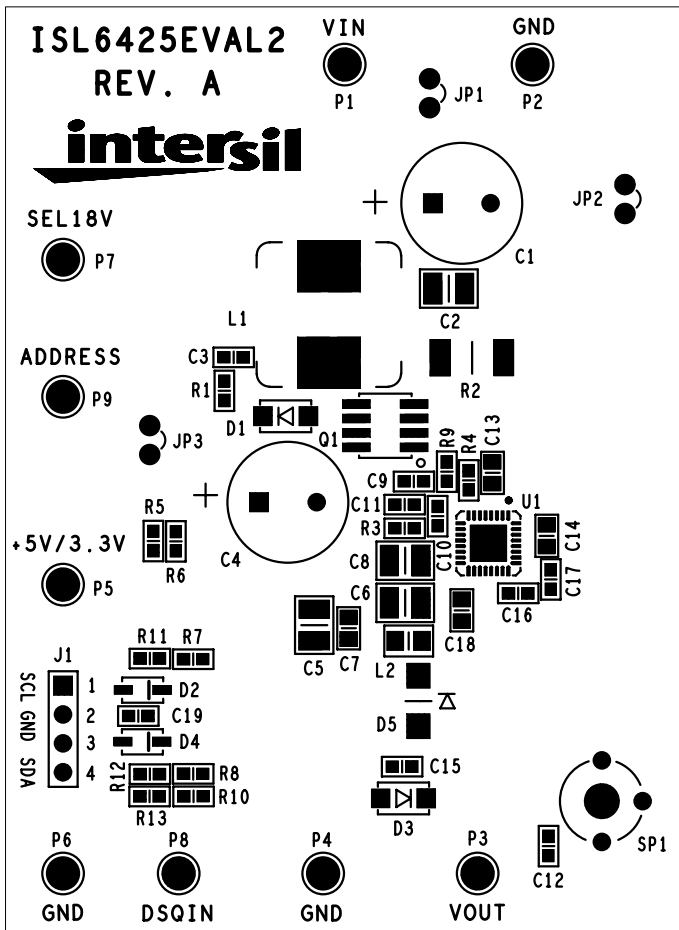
ISL6425EVAL2
REV. A

VIN
P1

GND
P2

JP1

intersil

JP2

+

C1

SEL18V

P7

C2

L1

ADDRESS

C3

R2

R1

P9

D1

Q1

R9

R4

C13

JP3

C9

U1

+

C11

R5

R3

C10

C14

+5V/3.3V

R6

C4

C8

C17

P5

C6

C16

C18

R11

R7

C5

C7

L2

J1

1

D2

SCL

2

C19

GND

3

D4

D5

SDA

4

R12

R8

C15

R13

R10

D3

SP1

P6

P8

P4

P3

C12

GND

DSQIN

GND

VOUT